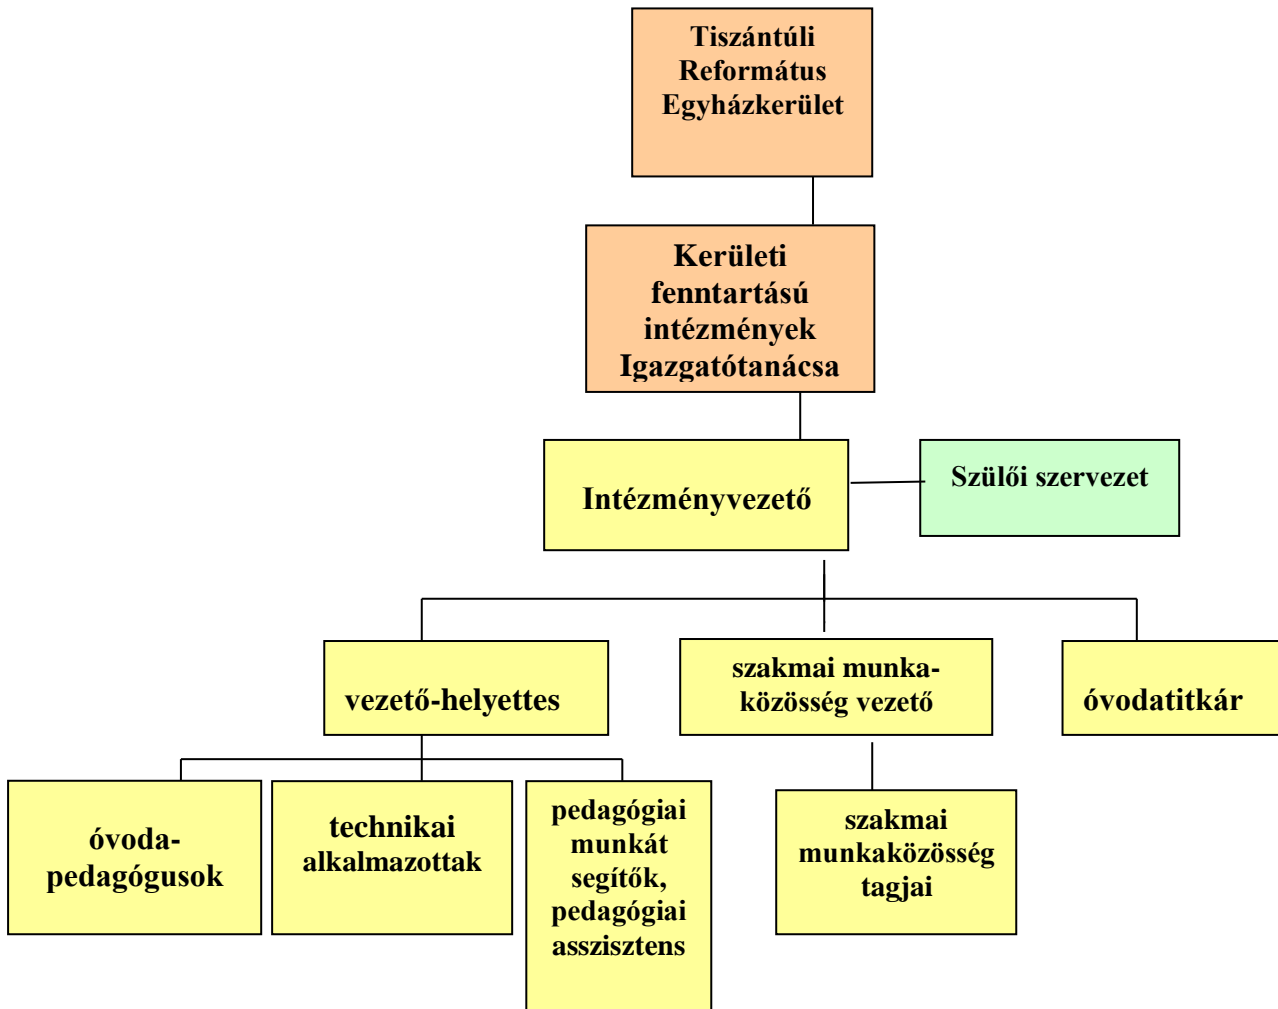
Tiszántúli Református Egyházkerület

Kerületi fenntartású intézmények Igazgatótanácsa

Intézményvezető

Szülői szervezet

vezető-helyettes

szakmai munka-közösség vezető

óvodatitkár

óvoda-pedagógusok

technikai alkalmazottak

pedagógiai munkát segítők, pedagógiai asszisztens

szakmai munkaközösség tagjai